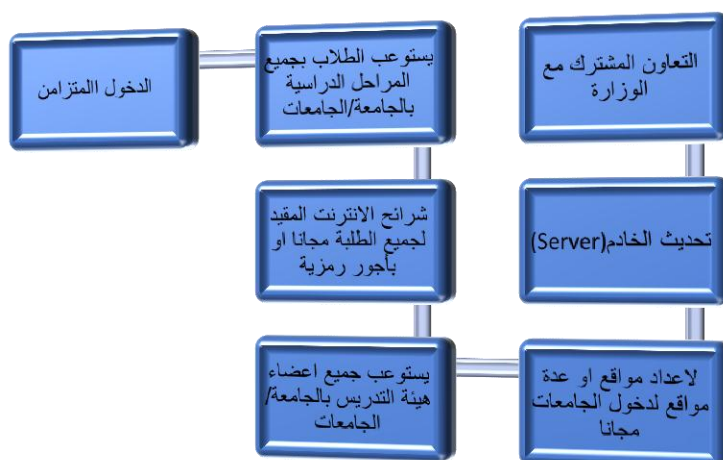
التعاون المشترك مع الوزارة

يستوعب الطلاب بجميع المراحل الدراسية بالجامعة/الجامعات

الدخول المتزامن

تحديث الخادم(Server)

شرائح الانترنت المقيد لجميع الطلبة مجانا او بأجور رمزية

لاعداد مواقع او عدة مواقع لدخول الجامعات مجانا

يستوعب جميع اعضاء هيئة التدريس بالجامعة/ الجامعات